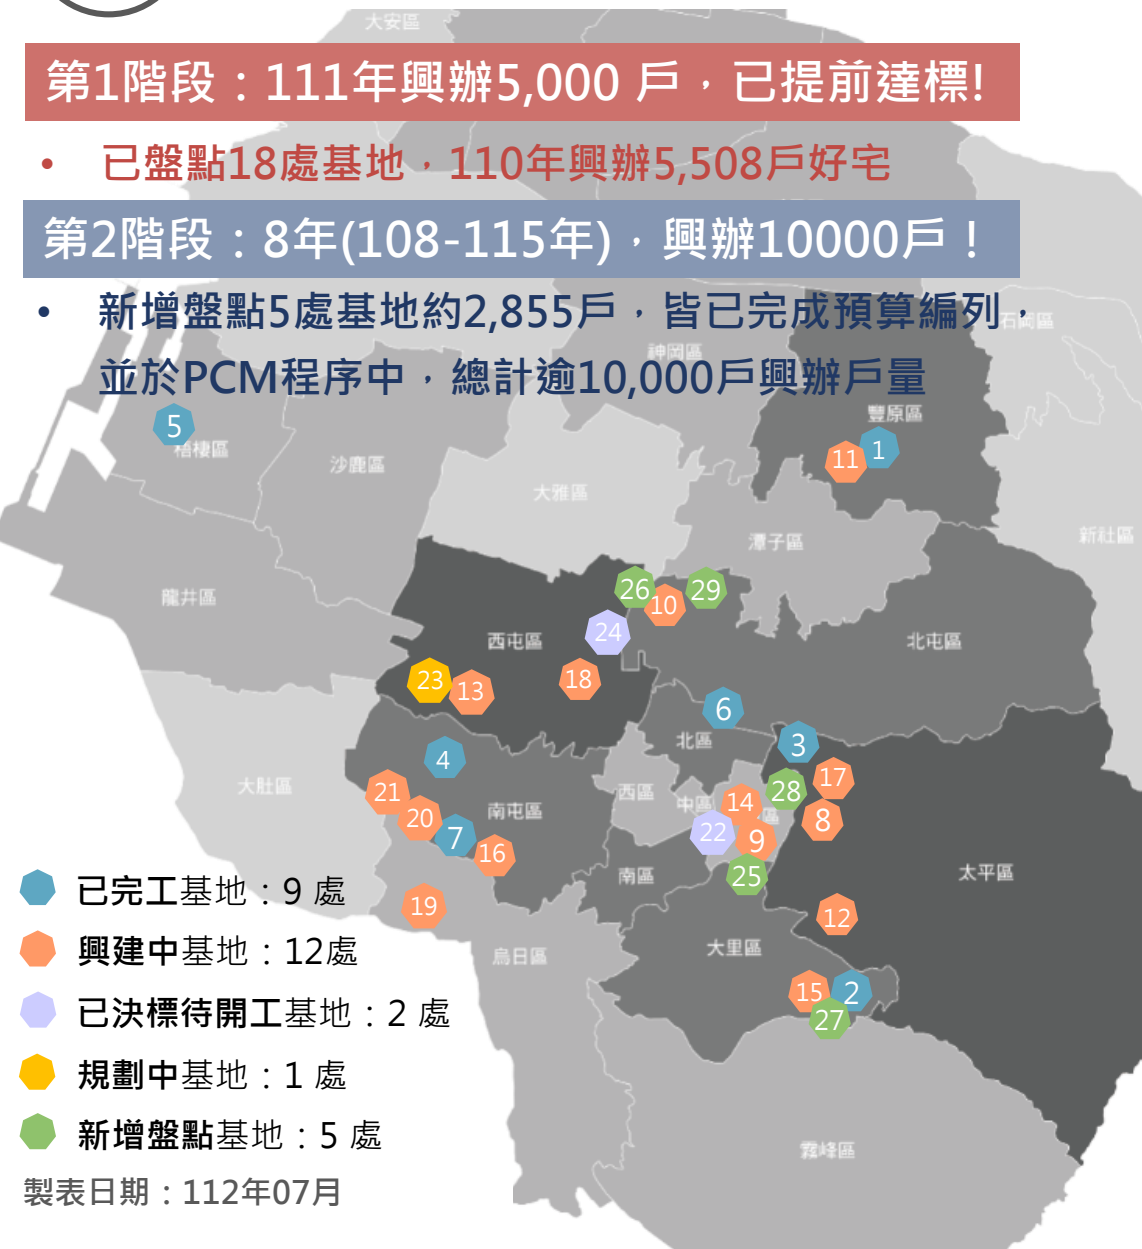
大安區

第1階段：111年興辦5,000 戶，已提前達標!

• 已盤點18處基地，110年興辦5,508戶好宅

第2階段：8年(108-115年)，興辦10000戶！

• 新增盤點5處基地約2,855戶，皆已完成預算編列，並於PCM程序中，總計逾10,000戶興辦戶量

石岡區
神岡區
豐原區
5
梧棲區
沙鹿區
大雅區
11
1
新社區
潭子區
龍井區
26
10
29
24
西屯區
北屯區
23
13
18
6
北區
3
大肚區
4
21
20
7
16
南屯區
西區
中區
14
28
17
22
9
8
南區
25
太平區
19
12
烏日區
大里區
15
2
27
霧峰區

已完工基地：9 處
興建中基地：12處
已決標待開工基地：2 處
規劃中基地：1 處
新增盤點基地：5 處
製表日期：112年07月